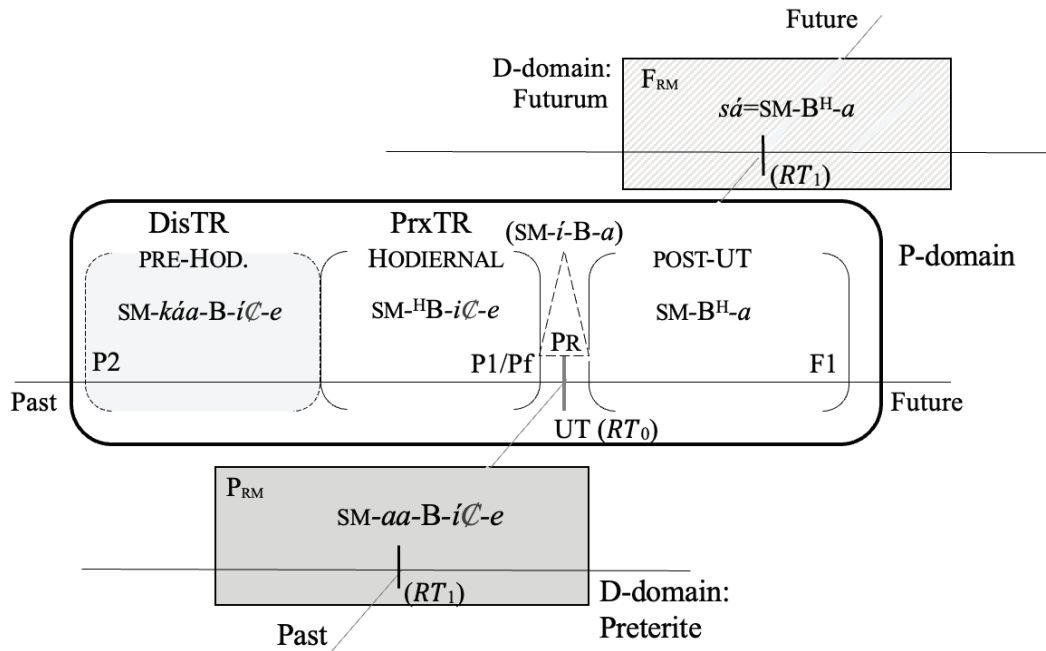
Future

D-domain: Futurum

$F_{RM}$

*sá*=SM-B$^{H}$-*a*

($RT_1$)

DisTR

PRE-HOD.

SM-*káa*-B-*í*₵-*e*

P2

PrxTR

HODIERNAL

SM-$^{H}$B-*i*₵-*e*

P1/Pf

(SM-*í*-B-*a*)

PR

POST-UT

SM-B$^{H}$-*a*

F1

P-domain

Past

Future

UT ($RT_0$)

$P_{RM}$

SM-*aa*-B-*í*₵-*e*

($RT_1$)

D-domain: Preterite

Past